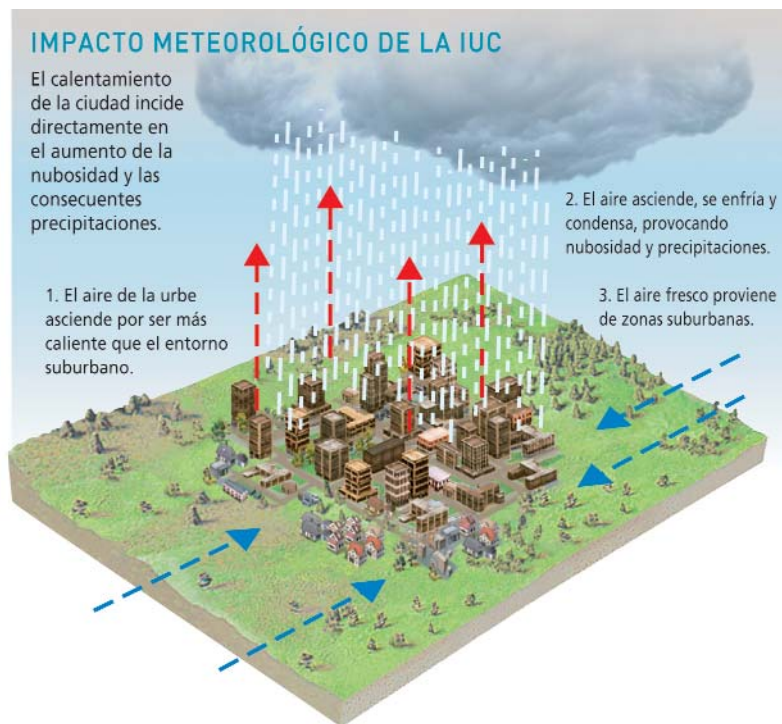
IMPACTO METEOROLÓGICO DE LA IUC

El calentamiento de la ciudad incide directamente en el aumento de la nubosidad y las consecuentes precipitaciones.

2. El aire asciende, se enfría y condensa, provocando nubosidad y precipitaciones.

1. El aire de la urbe asciende por ser más caliente que el entorno suburbano.

3. El aire fresco proviene de zonas suburbanas.